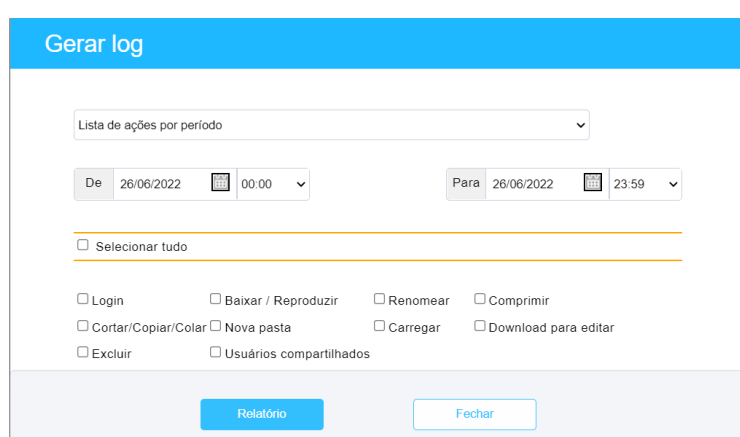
Gerar log

Lista de ações por período

De 26/06/2022 00:00

Para 26/06/2022 23:59

Selecionar tudo

Login
Baixar / Reproduzir
Renomear
Comprimir
Cortar/Copiar/Colar
Nova pasta
Carregar
Download para editar
Excluir
Usuários compartilhados

Relatório
Fechar